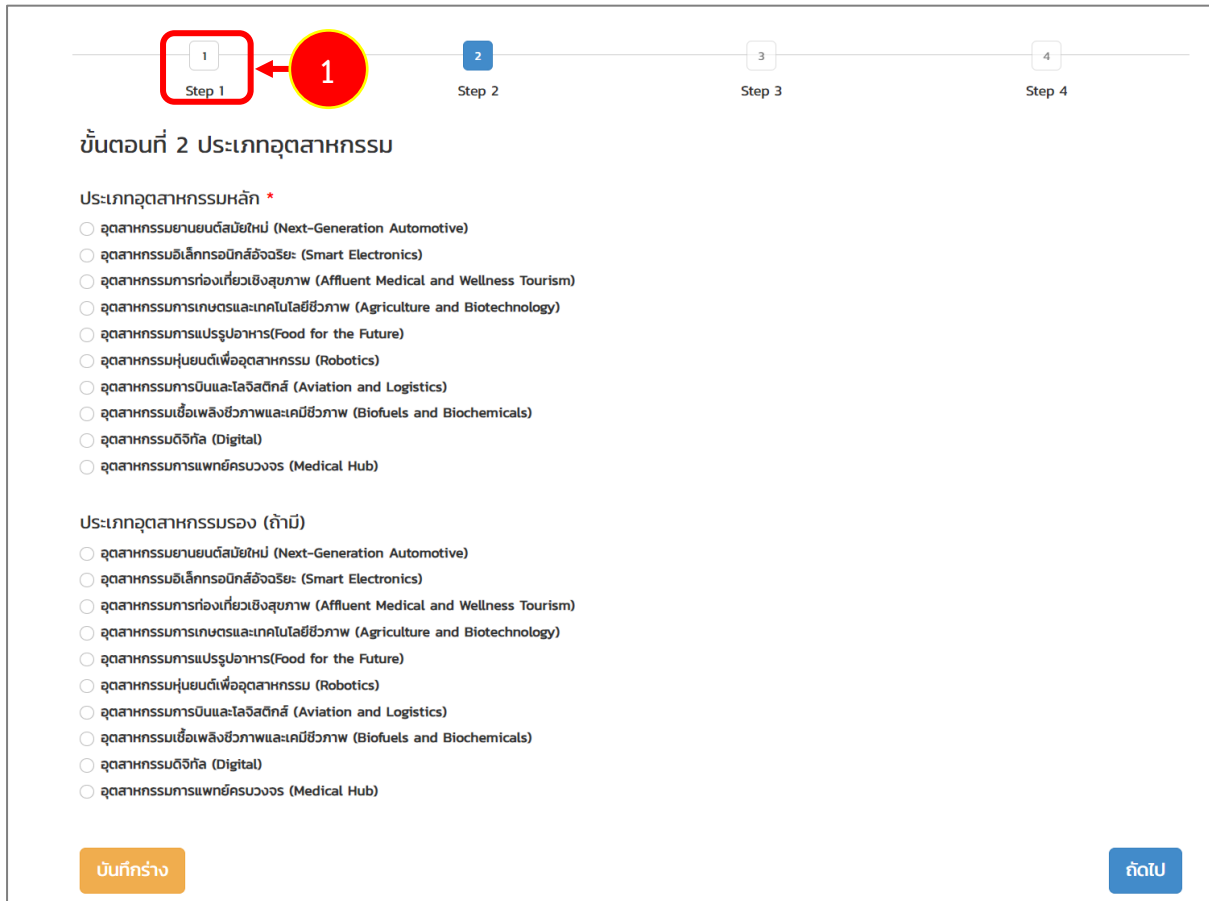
1
Step 1
1
2
Step 2
3
Step 3
4
Step 4

ขั้นตอนที่ 2 ประเภทอุตสาหกรรม

ประเภทอุตสาหกรรมหลัก *
อุตสาหกรรมยานยนต์สมัยใหม่ (Next-Generation Automotive)
อุตสาหกรรมอิเล็กทรอนิกส์อัจฉริยะ (Smart Electronics)
อุตสาหกรรมการท่องเที่ยวเชิงสุขภาพ (Affluent Medical and Wellness Tourism)
อุตสาหกรรมการเกษตรและเทคโนโลยีชีวภาพ (Agriculture and Biotechnology)
อุตสาหกรรมการแปรรูปอาหาร(Food for the Future)
อุตสาหกรรมหุ่นยนต์เพื่ออุตสาหกรรม (Robotics)
อุตสาหกรรมการบินและโลจิสติกส์ (Aviation and Logistics)
อุตสาหกรรมเชื้อเพลิงชีวภาพและเคมีชีวภาพ (Biofuels and Biochemicals)
อุตสาหกรรมดิจิทัล (Digital)
อุตสาหกรรมการแพทย์ครบวงจร (Medical Hub)

ประเภทอุตสาหกรรมรอง (ถ้ามี)
อุตสาหกรรมยานยนต์สมัยใหม่ (Next-Generation Automotive)
อุตสาหกรรมอิเล็กทรอนิกส์อัจฉริยะ (Smart Electronics)
อุตสาหกรรมการท่องเที่ยวเชิงสุขภาพ (Affluent Medical and Wellness Tourism)
อุตสาหกรรมการเกษตรและเทคโนโลยีชีวภาพ (Agriculture and Biotechnology)
อุตสาหกรรมการแปรรูปอาหาร(Food for the Future)
อุตสาหกรรมหุ่นยนต์เพื่ออุตสาหกรรม (Robotics)
อุตสาหกรรมการบินและโลจิสติกส์ (Aviation and Logistics)
อุตสาหกรรมเชื้อเพลิงชีวภาพและเคมีชีวภาพ (Biofuels and Biochemicals)
อุตสาหกรรมดิจิทัล (Digital)
อุตสาหกรรมการแพทย์ครบวงจร (Medical Hub)

บันทึกร่าง
ถัดไป